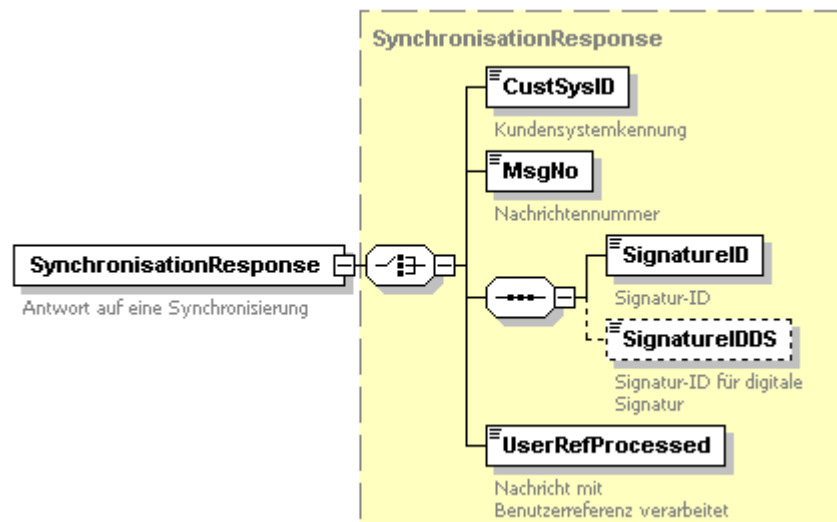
SynchronisationResponse

CustSysID

Kundensystemkennung

MsgNo

Nachrichtennummer

SynchronisationResponse

Antwort auf eine Synchronisierung

SignatureID

Signatur-ID

SignatureIDDS

Signatur-ID für digitale Signatur

UserRefProcessed

Nachricht mit Benutzerreferenz verarbeitet